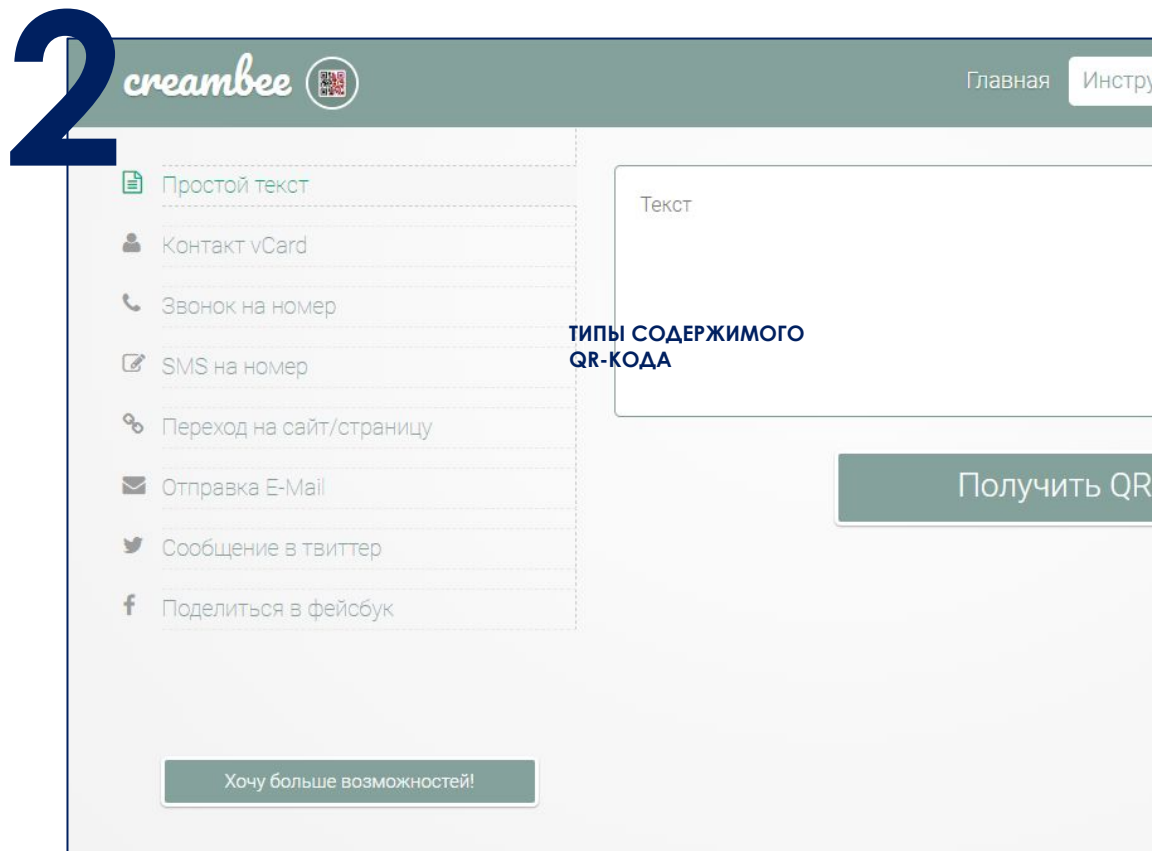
2

creambee

Главная Инстру

Простой текст
Контакт vCard
Звонок на номер
SMS на номер
Переход на сайт/страницу
Отправка E-Mail
Сообщение в твиттер
Поделиться в фейсбук

Текст

ТИПЫ СОДЕРЖИМОГО QR-КОДА

Получить QR

Хочу больше возможностей!